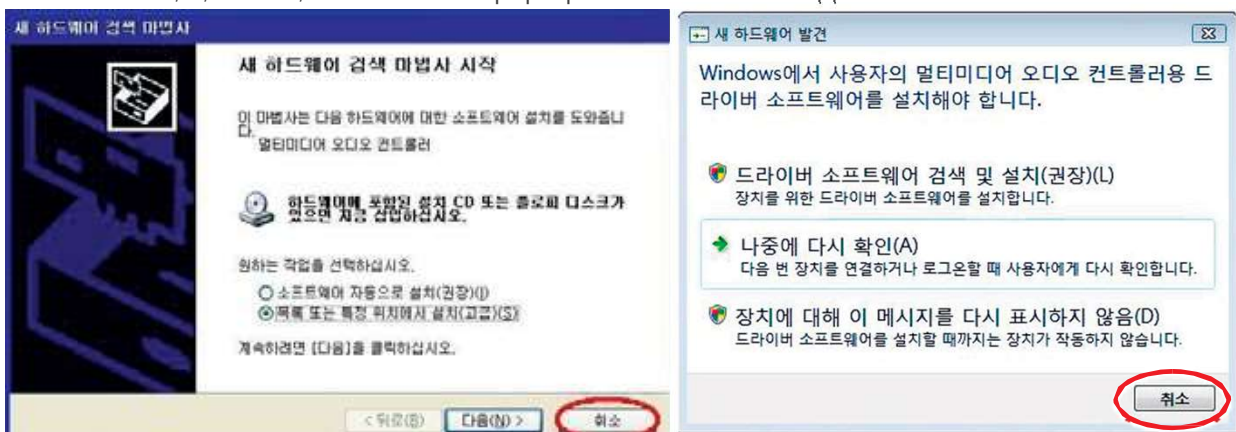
새 하드웨어 검색 마법사

새 하드웨어 검색 마법사 시작

이 마법사는 다음 하드웨어에 대한 소프트웨어 설치를 도와줍니다.

멀티미디어 오디오 컨트롤러

하드웨어에 포함된 설치 CD 또는 플로피 디스크가 있으면 지금 삽입하십시오.

원하는 작업을 선택하십시오.

○ 소프트웨어 자동으로 설치(권장)(I)

⊙ 목록 또는 특정 위치에서 설치(고급)(S)

계속하려면 [다음]을 클릭하십시오.

< 뒤로(B) | 다음(N) > | 취소

새 하드웨어 발견

Windows에서 사용자의 멀티미디어 오디오 컨트롤러용 드라이버 소프트웨어를 설치해야 합니다.

드라이버 소프트웨어 검색 및 설치(권장)(L)
장치를 위한 드라이버 소프트웨어를 설치합니다.

나중에 다시 확인(A)
다음 번 장치를 연결하거나 로그온할 때 사용자에게 다시 확인합니다.

장치에 대해 이 메시지를 다시 표시하지 않음(D)
드라이버 소프트웨어를 설치할 때까지는 장치가 작동하지 않습니다.

취소